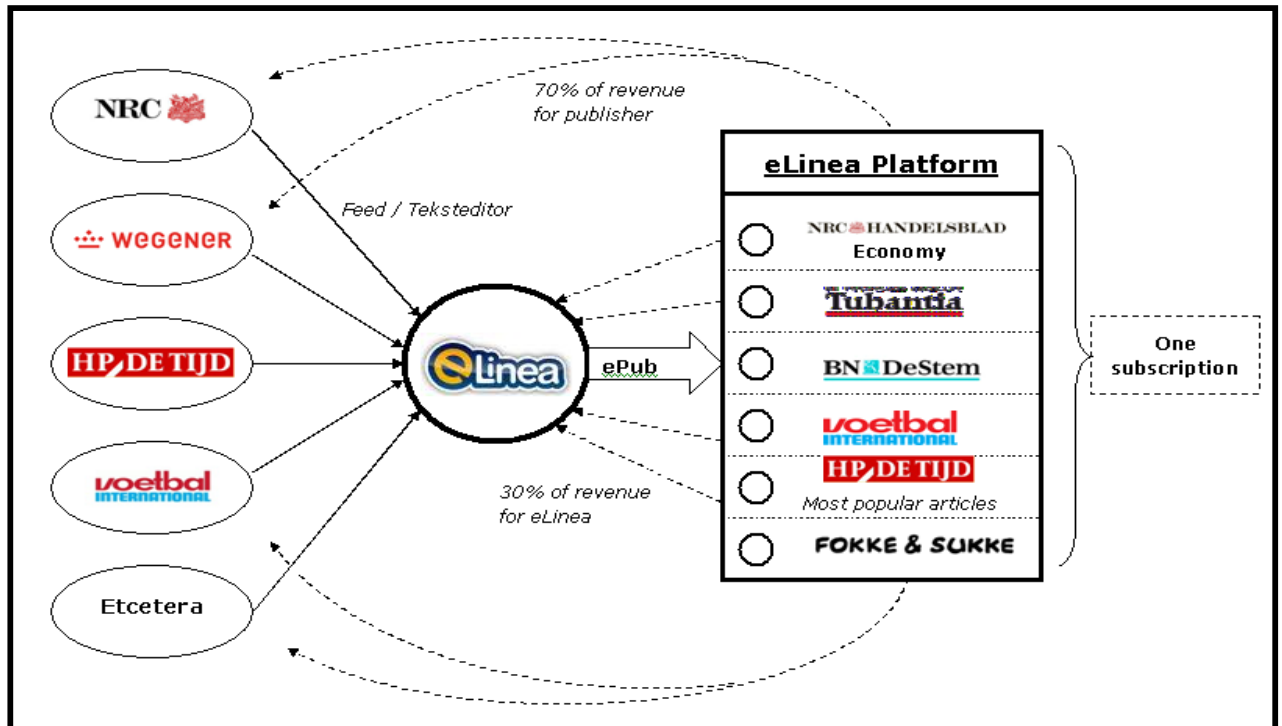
NRC

wegener

HP DE TIJD

voetbal INTERNATIONAL

Etcetera

70% of revenue for publisher

Feed / Teksteditor

eLinea

ePub

30% of revenue for eLinea

eLinea Platform

NRC HANDELSBLAD Economy

Tubantia

BN DeStem

voetbal INTERNATIONAL

HP DE TIJD Most popular articles

FOKKE & SUKKE

One subscription